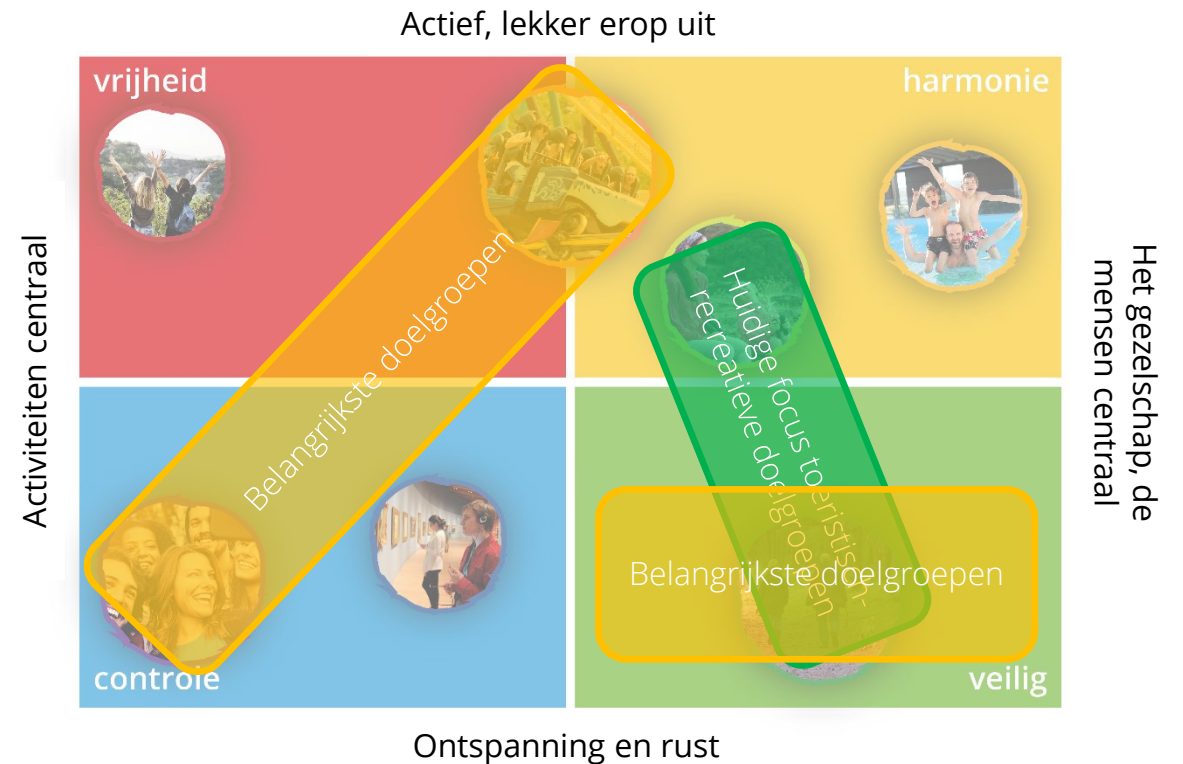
Actief, lekker erop uit

vrijheid

harmonie

Activiteiten centraal

Het gezelschap, de mensen centraal

Belangrijkste doelgroepen

Huidige focus toeristisch-recreatieve doelgroepen

Belangrijkste doelgroepen

controle

veilig

Ontspanning en rust